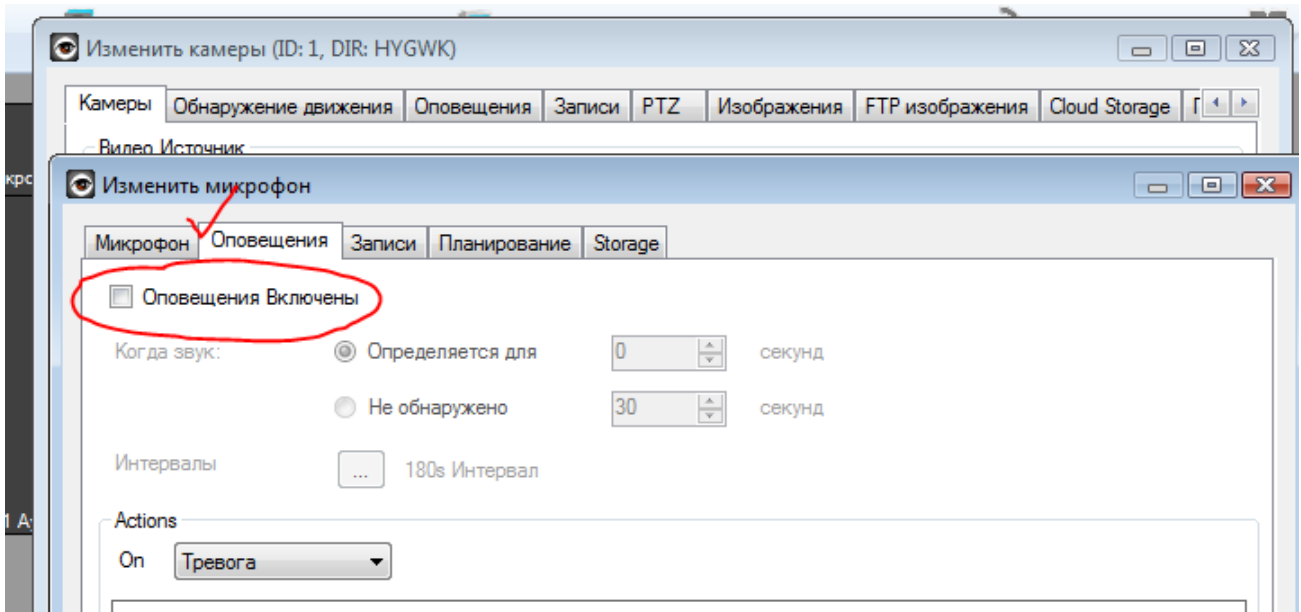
Изменить камеры (ID: 1, DIR: HYGWK)

Камеры | Обнаружение движения | Оповещения | Записи | PTZ | Изображения | FTP изображения | Cloud Storage | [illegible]

Видео Источник

Изменить микрофон

Микрофон | Оповещения | Записи | Планирование | Storage

Оповещения Включены

Когда звук: Определяется для 0 секунд

Не обнаружено 30 секунд

Интервалы ... 180s Интервал

Actions

On Тревога